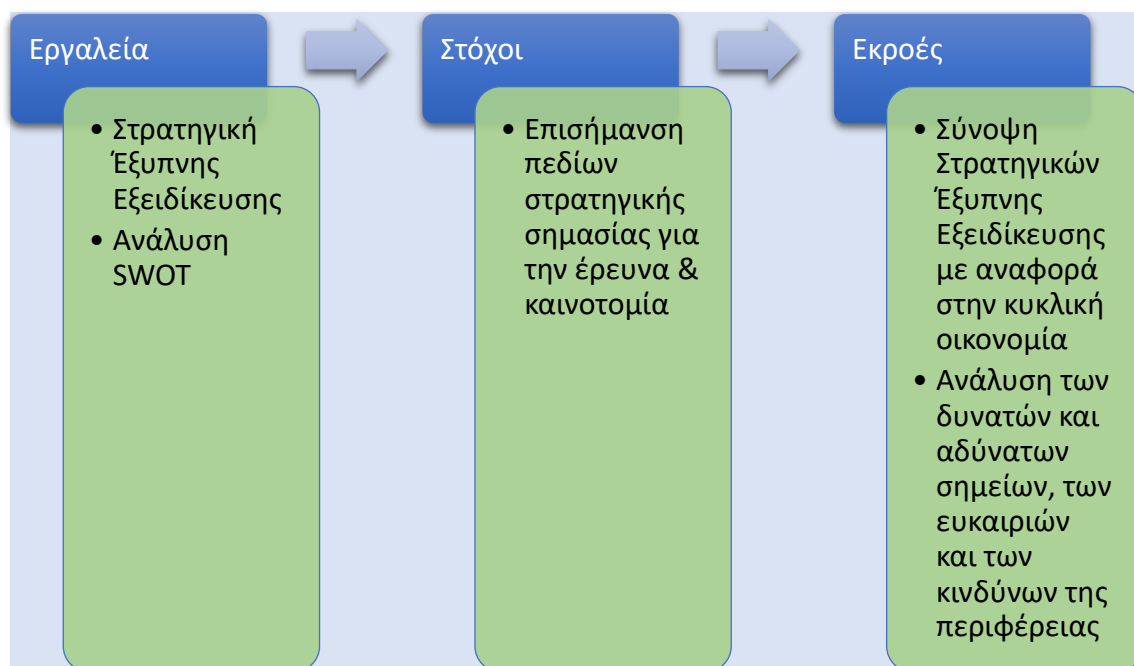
Εργαλεία

• Στρατηγική Έξυπνης Εξειδίκευσης
• Ανάλυση SWOT

Στόχοι

• Επισήμανση πεδίων στρατηγικής σημασίας για την έρευνα & καινοτομία

Εκροές

• Σύνοψη Στρατηγικών Έξυπνης Εξειδίκευσης με αναφορά στην κυκλική οικονομία
• Ανάλυση των δυνατών και αδύνατων σημείων, των ευκαιριών και των κινδύνων της περιφέρειας